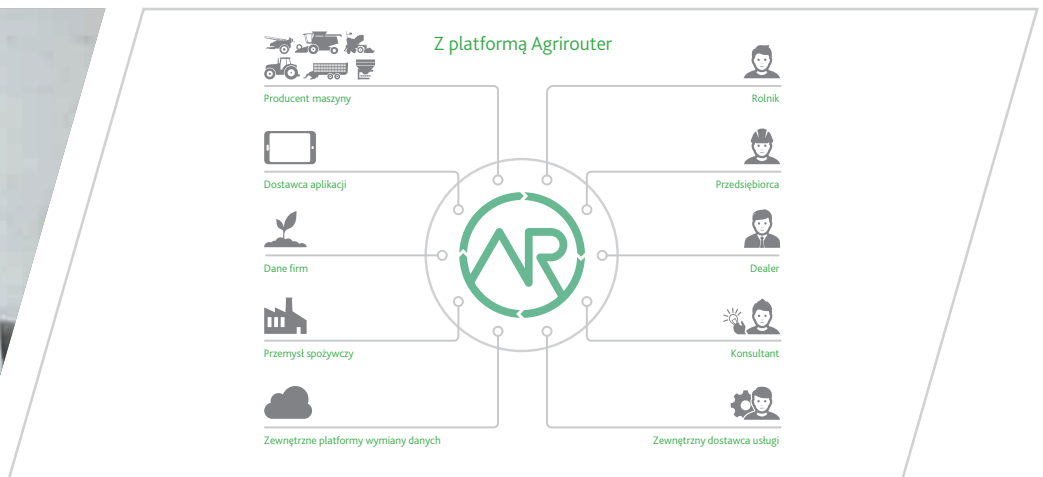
Z platformą Agrirouter

Producent maszyny

Dostawca aplikacji

Dane firm

Przemysł spożywczy

Zewnętrzne platformy wymiany danych

Rolnik

Przedsiębiorca

Dealer

Konsultant

Zewnętrzny dostawca usługi

AR